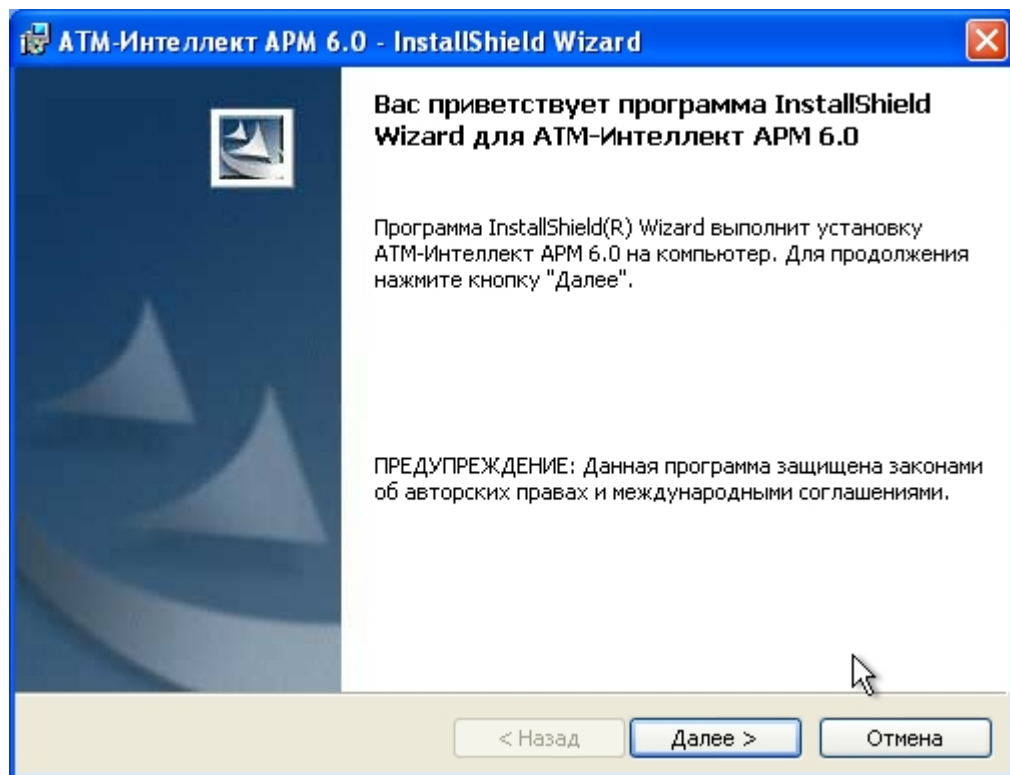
АТМ-Интеллект АРМ 6.0 - InstallShield Wizard

Вас приветствует программа InstallShield Wizard для АТМ-Интеллект АРМ 6.0

Программа InstallShield(R) Wizard выполнит установку АТМ-Интеллект АРМ 6.0 на компьютер. Для продолжения нажмите кнопку "Далее".

ПРЕДУПРЕЖДЕНИЕ: Данная программа защищена законами об авторских правах и международными соглашениями.

< Назад
Далее >
Отмена